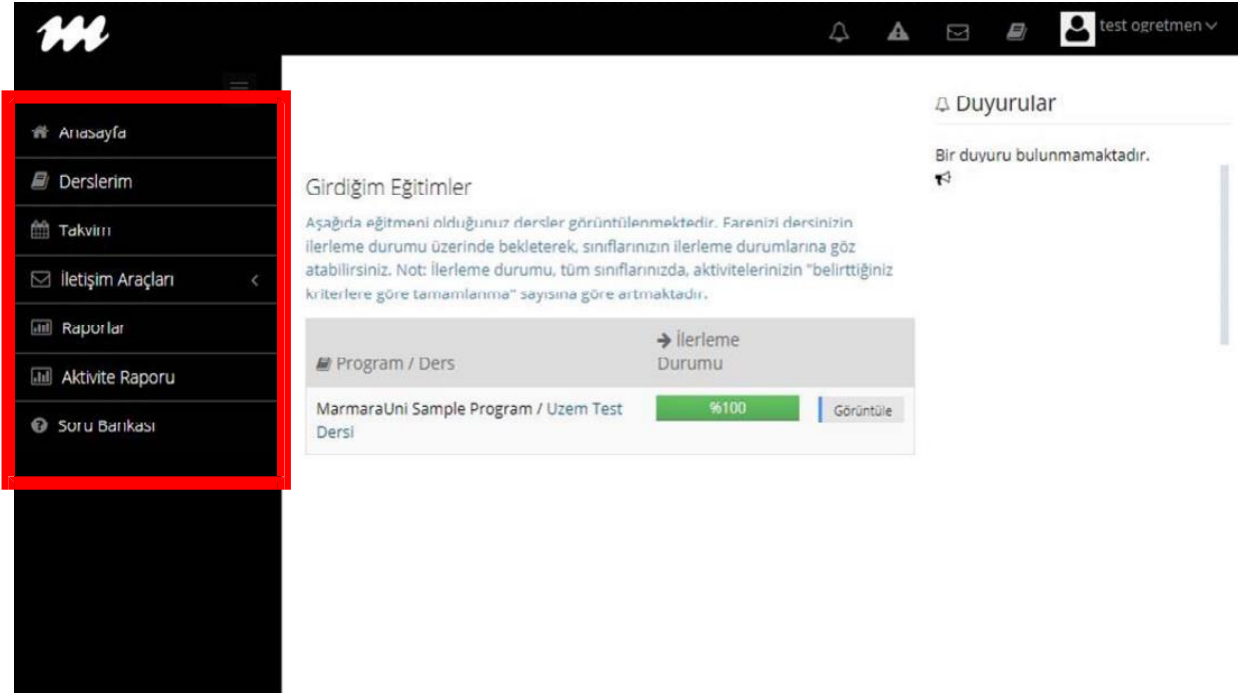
test ogretmen

Anasayfa
Derslerim
Takvim
İletişim Araçları
Raporlar
Aktivite Raporu
Soru Bankası

Girdiğim Eğitimler

Aşağıda eğitmeni olduğunuz dersler görüntülenmektedir. Farenizi dersinizin ilerleme durumu üzerinde bekleterek, sınıflarınızın ilerleme durumlarına göz atabilirsiniz. Not: İlerleme durumu, tüm sınıflarınızda, aktivitelerinizin "belirttiğiniz kriterlere göre tamamlanma" sayısına göre artmaktadır.

| Program / Ders | İlerleme Durumu | |
|---|---|---|
| MarmaraUni Sample Program / Uzem Test Dersi | %100 | Görüntüle |

Duyurular

Bir duyuru bulunmamaktadır.